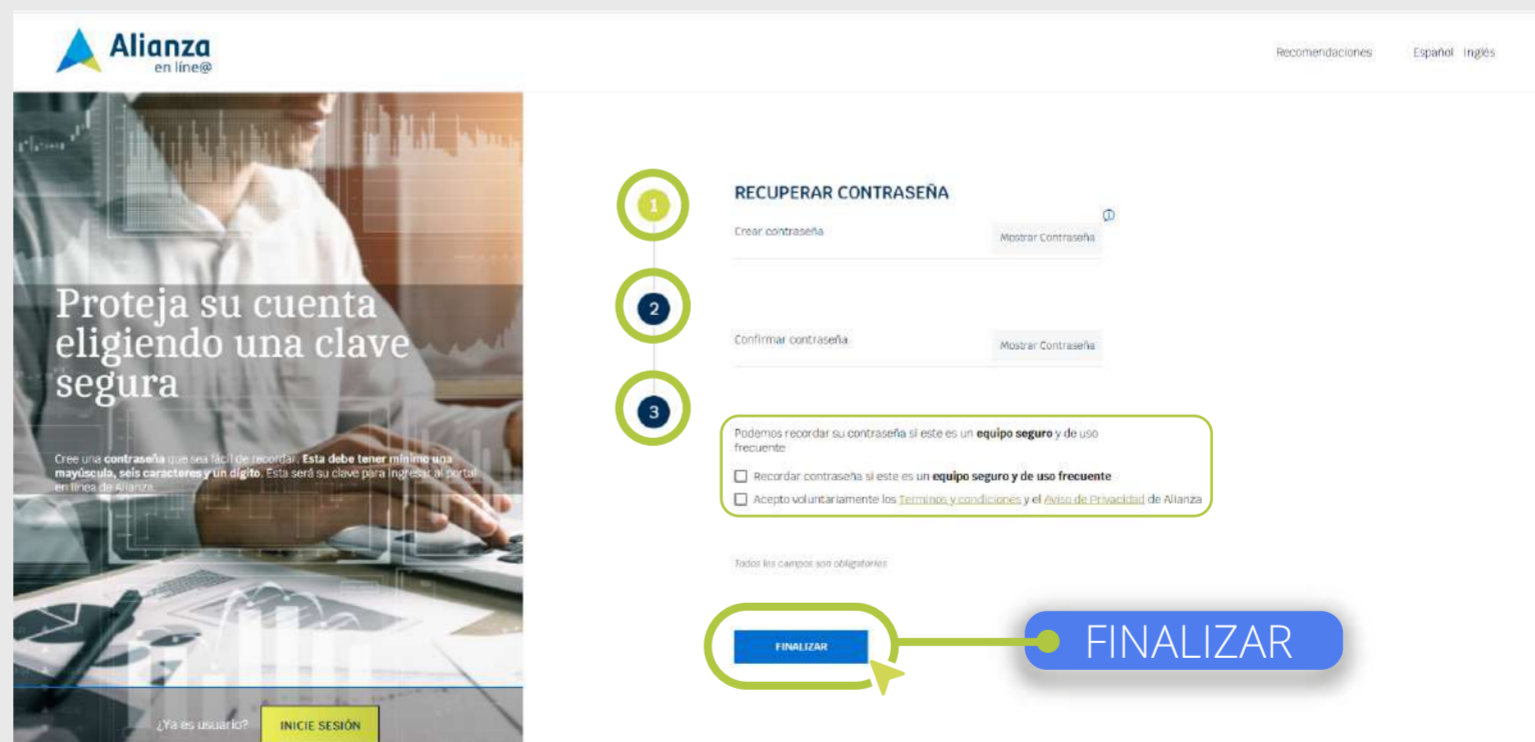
Alianza
en líne@

Recomendaciones Español Inglés

Proteja su cuenta eligiendo una clave segura

Cree una contraseña que sea fácil de recordar. Esta debe tener mínimo una mayúscula, seis caracteres y un dígito. Esta será su clave para ingresar al portal en línea de Alianza.

¿Ya es usuario? INICIE SESIÓN

1
2
3

RECUPERAR CONTRASEÑA

Crear contraseña Mostrar Contraseña

Confirmar contraseña Mostrar Contraseña

Podemos recordar su contraseña si este es un **equipo seguro** y de uso frecuente

Recordar contraseña si este es un **equipo seguro y de uso frecuente**

Acepto voluntariamente los Terminos y condiciones y el Aviso de Privacidad de Alianza

Todos los campos son obligatorios

FINALIZAR

FINALIZAR